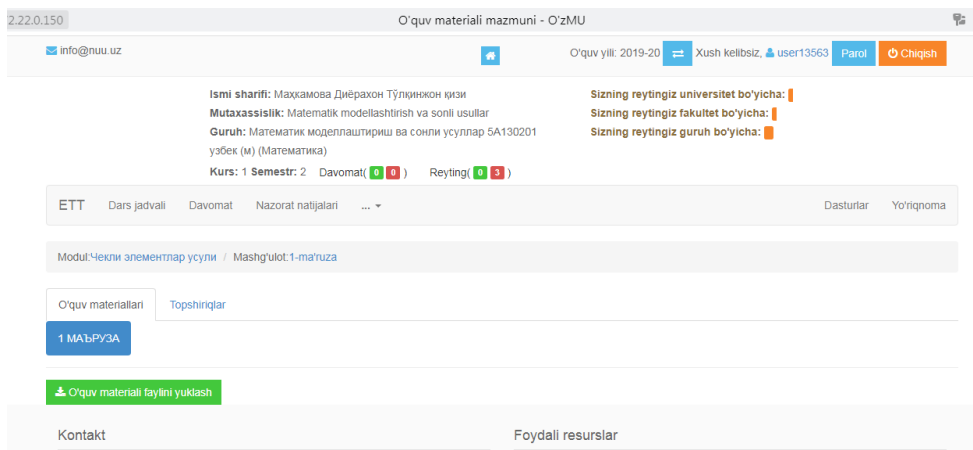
2.22.0.150

O'quv materiali mazmuni - O'zMU

info@nuu.uz

O'quv yili: 2019-20 ⇄ Xush kelibsiz, user13563 Parol Chiqish

Ismi sharifi: Маҳкамова Диёрахон Тўлқинжон қизи
Mutaxassislik: Matematik modellashtirish va sonli usullar
Guruh: Математик моделлаштириш ва сонли усуллар 5А130201 узбек (м) (Математика)
Kurs: 1 Semestr: 2 Davomat( 0 0 ) Reyting( 0 3 )

Sizning reytingiz universitet bo'yicha:
Sizning reytingiz fakultet bo'yicha:
Sizning reytingiz guruh bo'yicha:

ETT Dars jadvali Davomat Nazorat natijalari ... Dasturlar Yo'riqnoma

Modul:Чекли элементлар усули / Mashg'ulot:1-ma'ruza

O'quv materiallari Topshiriqlar

1 МАЪРУЗА

O'quv materiali faylini yuklash

Kontakt

Foydali resurslar